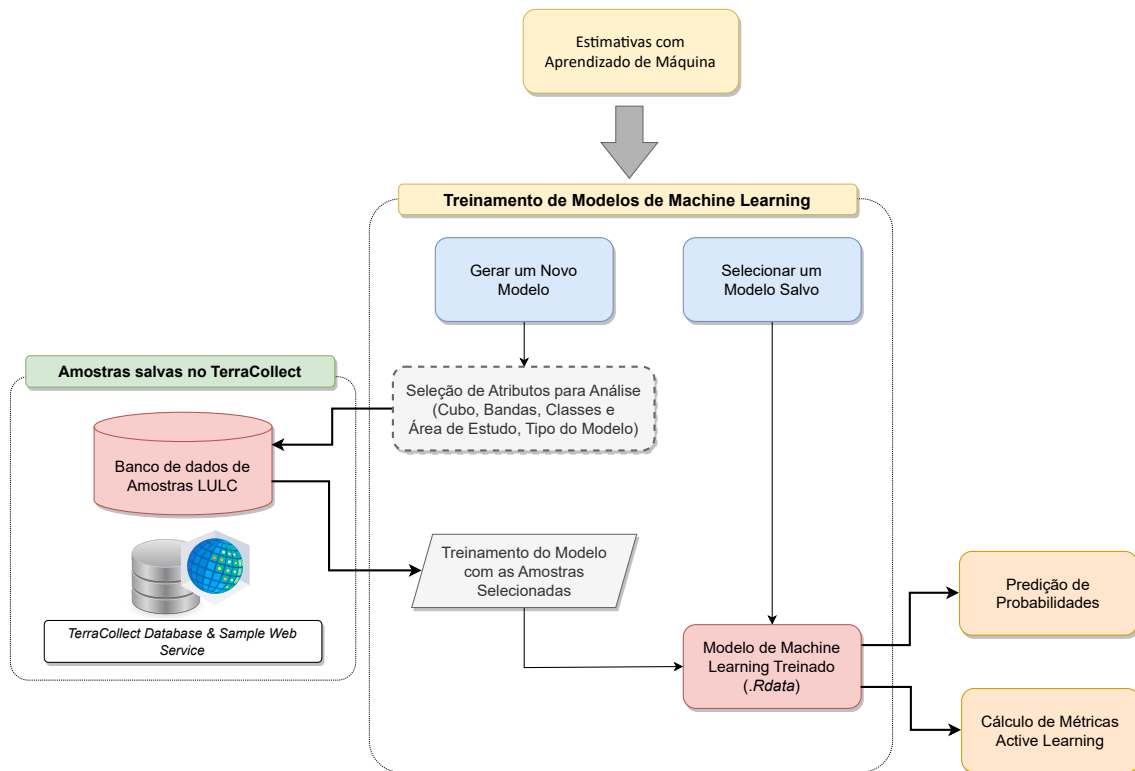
Estimativas com Aprendizado de Máquina

Treinamento de Modelos de Machine Learning

Gerar um Novo Modelo

Selecionar um Modelo Salvo

Amostras salvas no TerraCollect

Seleção de Atributos para Análise (Cubo, Bandas, Classes e Área de Estudo, Tipo do Modelo)

Banco de dados de Amostras LULC

TerraCollect Database & Sample Web Service

Treinamento do Modelo com as Amostras Selecionadas

Predição de Probabilidades

Modelo de Machine Learning Treinado (.Rdata)

Cálculo de Métricas Active Learning